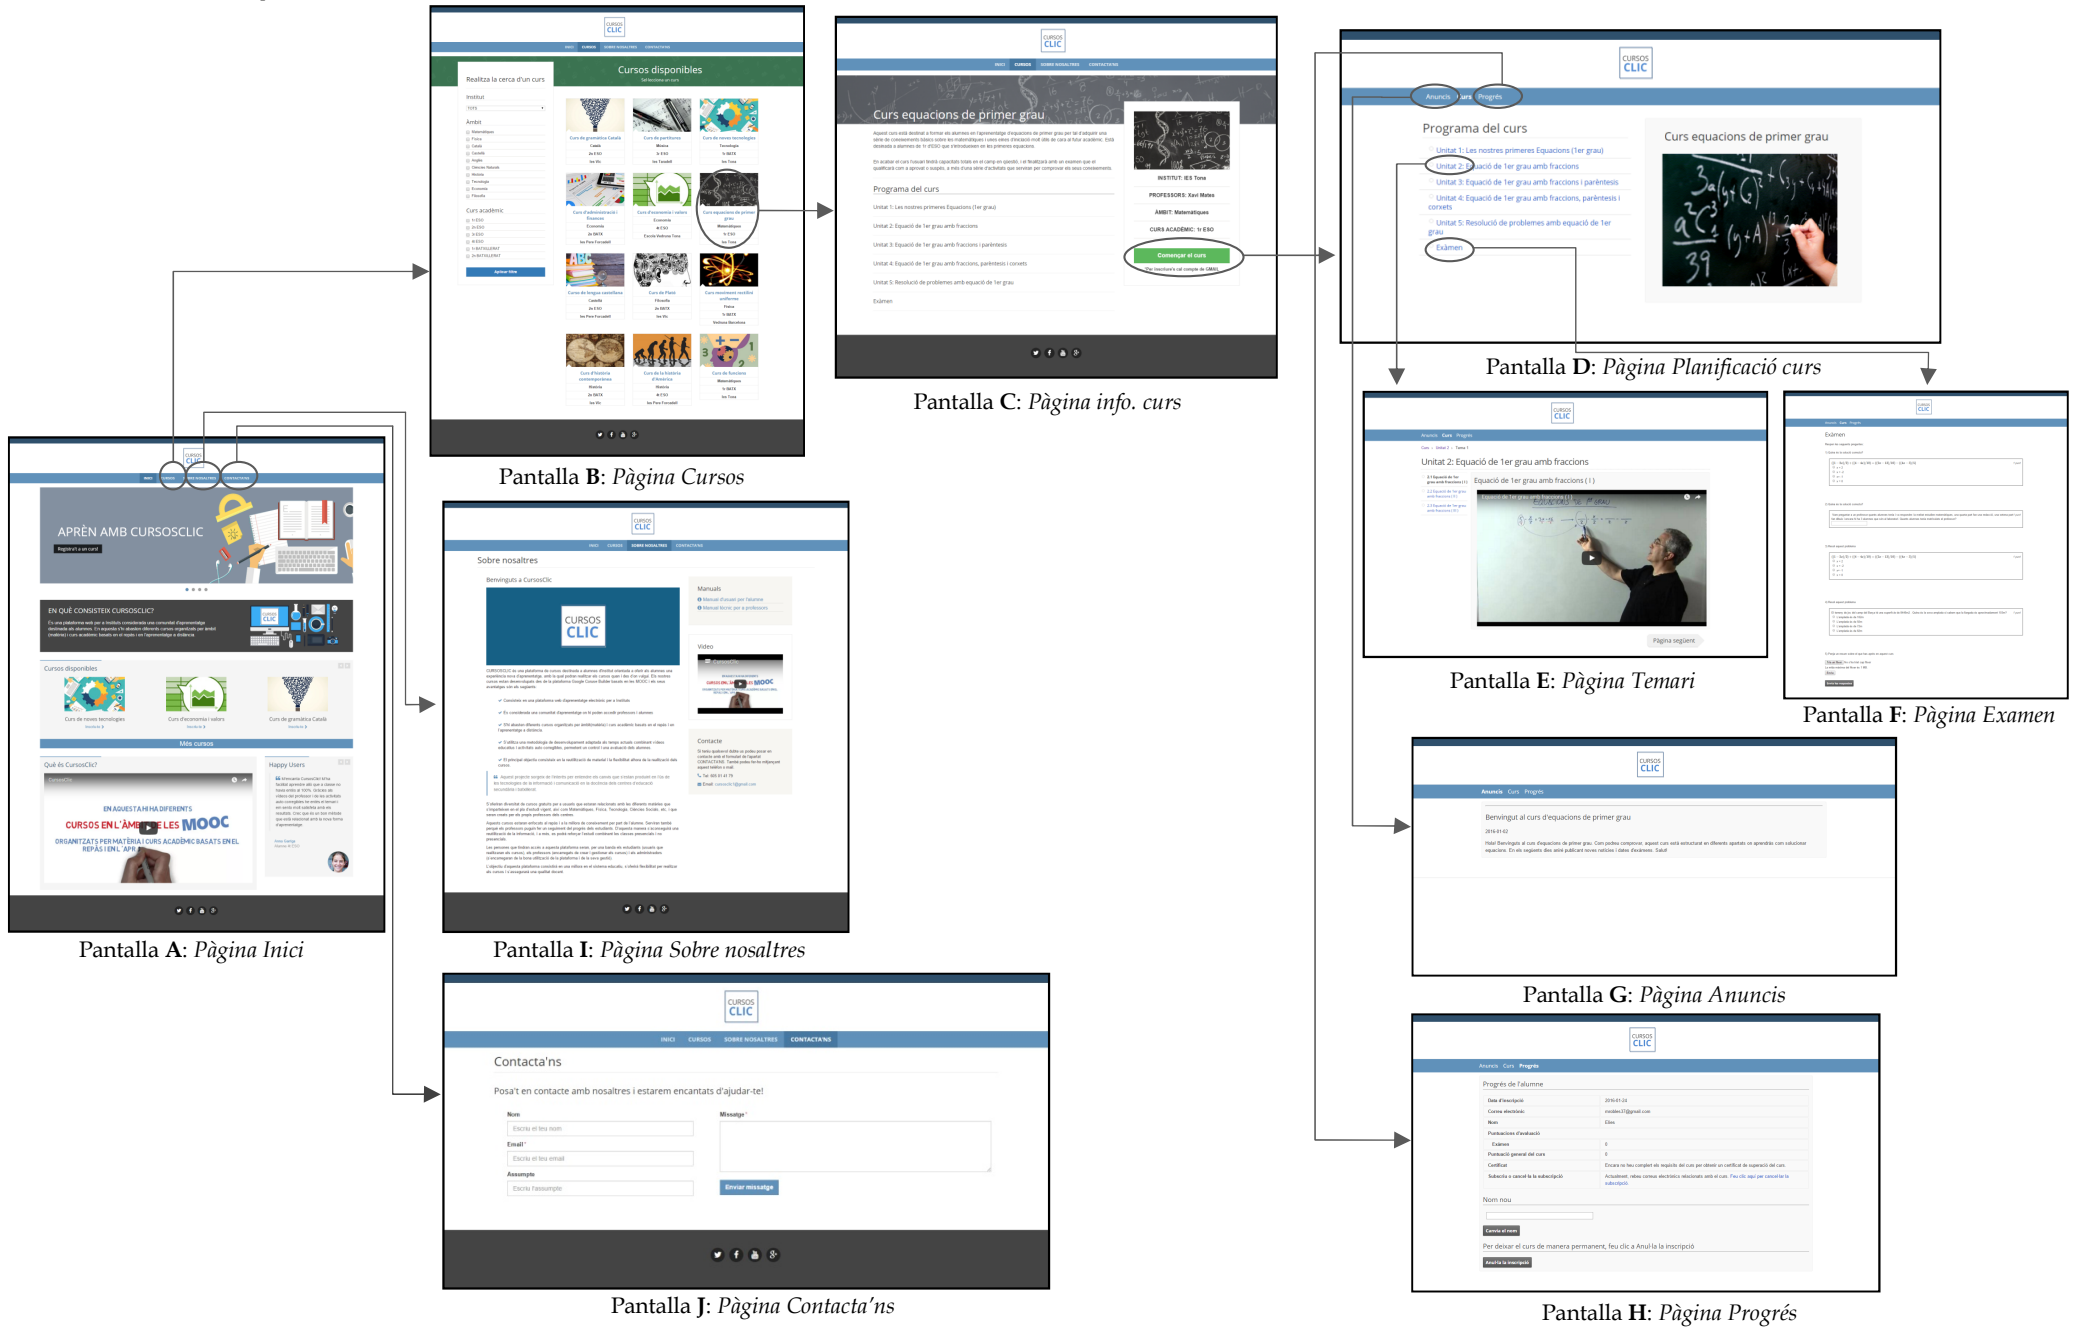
Pantalla B: Pàgina Cursos

Cursos disponibles

Realitza la cerca d'un curs

Pantalla C: Pàgina info. curs

Curs equacions de primer grau

Programa del curs

Unitat 1: Les nostres primeres Equacions (1er grau)

Unitat 2: Equació de 1er grau amb fraccions

Unitat 3: Equació de 1er grau amb fraccions i parèntesis

Unitat 4: Equació de 1er grau amb fraccions, parèntesis i corxets

Unitat 5: Resolució de problemes amb equació de 1er grau

Examen

INSTITUT: IES Tona

PROFESSORS: Xavi Mates

ÀMBIT: Matemàtiques

CURS ACADÈMIC: 1r ESO

Començar el curs

Pantalla D: Pàgina Planificació curs

Anuncis Curs Progrés

Programa del curs

Curs equacions de primer grau

Unitat 1: Les nostres primeres Equacions (1er grau)

Unitat 2: Equació de 1er grau amb fraccions

Unitat 3: Equació de 1er grau amb fraccions i parèntesis

Unitat 4: Equació de 1er grau amb fraccions, parèntesis i corxets

Unitat 5: Resolució de problemes amb equació de 1er grau

Examen

Pantalla E: Pàgina Temari

Unitat 2: Equació de 1er grau amb fraccions

Equació de 1er grau amb fraccions ( I )

Pàgina següent

Pantalla F: Pàgina Examen

Examen

APRÈN AMB CURSOSCLIC

EN QUÈ CONSISTEIX CURSOSCLIC?

Cursos disponibles

Més cursos

Què és CursosClic?

Happy Users

EN AQUESTA HI HA DIFERENTS CURSOS EN L'ÀMBIT DE LES MOOC

ORGANITZATS PER MATÈRIA I CURS ACADÈMIC BASATS EN EL REPTES I EN L'APR

Pantalla A: Pàgina Inici

Sobre nosaltres

Manuals

Video

Contacte

Pantalla I: Pàgina Sobre nosaltres

Pantalla G: Pàgina Anuncis

Benvingut al curs d'equacions de primer grau

CURSOS CLIC

INICI CURSOS SOBRE NOSALTRES CONTACTA'NS

Contacta'ns

Posa't en contacte amb nosaltres i estarem encantats d'ajudar-te!

Nom

Escriu el teu nom

Email

Escriu el teu email

Assumpte

Escriu l'assumpte

Missatge

Enviar missatge

Pantalla J: Pàgina Contacta'ns

Progrés de l'alumne

Nom nou

Canvia el nom

Per deixar el curs de manera permanent, feu clic a Anul·la la inscripció

Anul·la la inscripció

Pantalla H: Pàgina Progrés